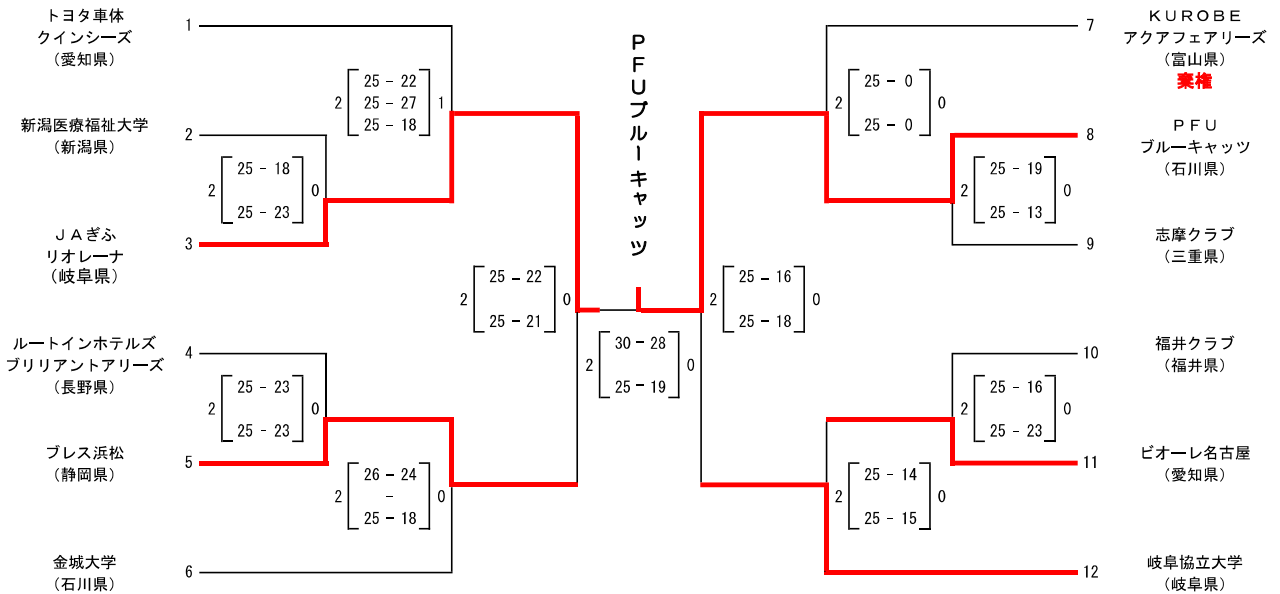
トヨタ車体
クインシーズ
(愛知県)

新潟医療福祉大学
(新潟県)

ＪＡぎふ
リオレーナ
(岐阜県)

ルートインホテルズ
ブリリアントアリーズ
(長野県)

ブレス浜松
(静岡県)

金城大学
(石川県)

1
2
3
4
5
6

2 25 - 22 / 25 - 27 / 25 - 18 1

2 25 - 18 / 25 - 23 0

2 25 - 22 / 25 - 21 0

2 25 - 23 / 25 - 23 0

2 26 - 24 / - / 25 - 18 0

ＰＦＵブルーキャッツ

2 30 - 28 / 25 - 19 0

2 25 - 16 / 25 - 18 0

2 25 - 0 / 25 - 0 0

2 25 - 19 / 25 - 13 0

2 25 - 16 / 25 - 23 0

2 25 - 14 / 25 - 15 0

7
8
9
10
11
12

ＫＵＲＯＢＥ
アクアフェアリーズ
(富山県)
棄権

ＰＦＵ
ブルーキャッツ
(石川県)

志摩クラブ
(三重県)

福井クラブ
(福井県)

ビオーレ名古屋
(愛知県)

岐阜協立大学
(岐阜県)